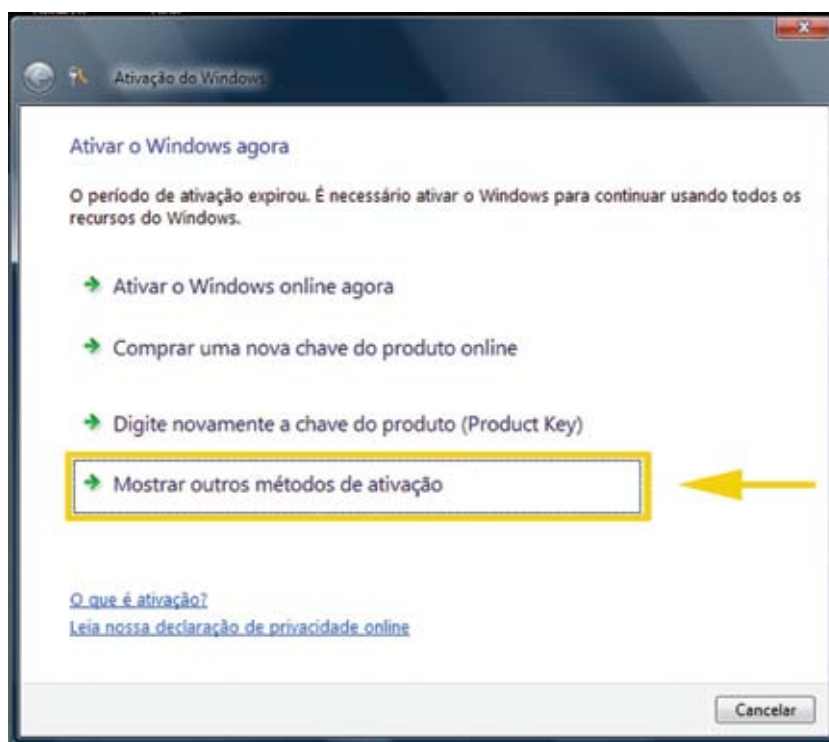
Ativação do Windows

Ativar o Windows agora

O período de ativação expirou. É necessário ativar o Windows para continuar usando todos os recursos do Windows.

Ativar o Windows online agora

Comprar uma nova chave do produto online

Digite novamente a chave do produto (Product Key)

Mostrar outros métodos de ativação

O que é ativação?
Leia nossa declaração de privacidade online

Cancelar